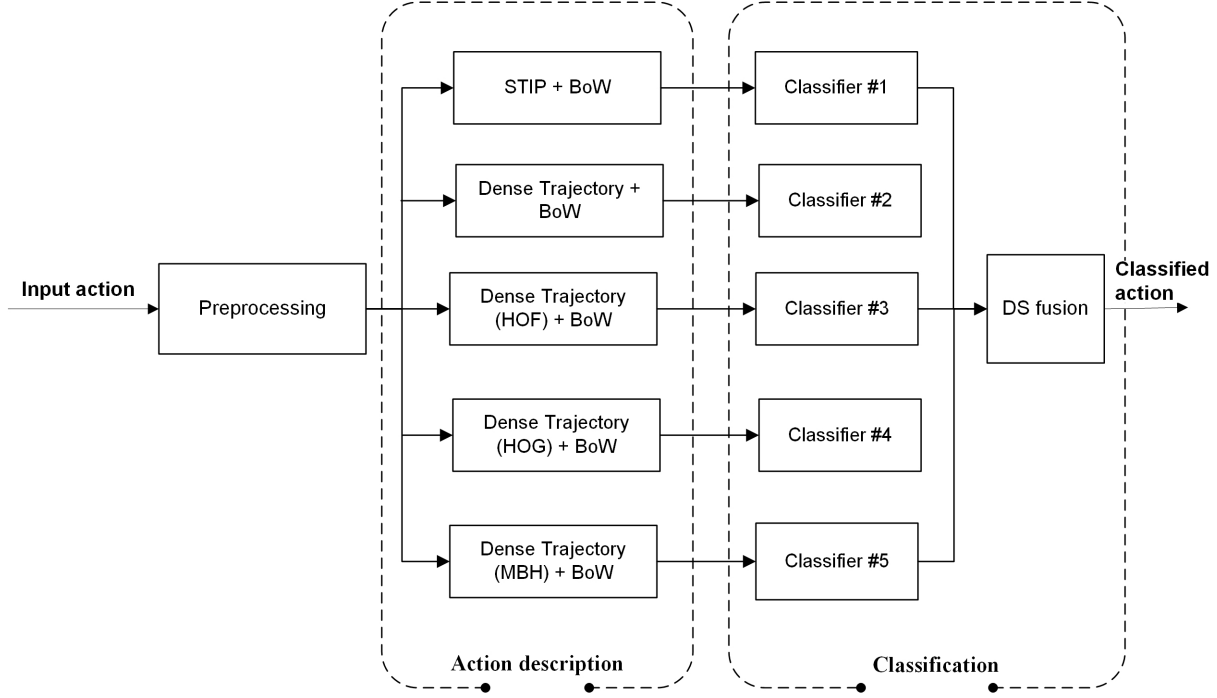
Input action

Preprocessing

STIP + BoW

Dense Trajectory + BoW

Dense Trajectory (HOF) + BoW

Dense Trajectory (HOG) + BoW

Dense Trajectory (MBH) + BoW

Action description

Classifier #1

Classifier #2

Classifier #3

Classifier #4

Classifier #5

Classification

DS fusion

Classified action